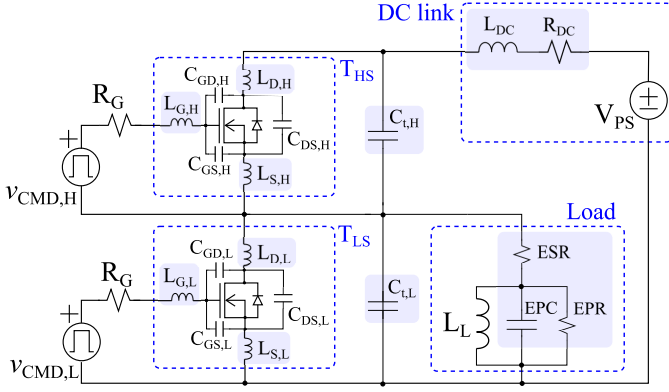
DC link
$L_{DC}$ $R_{DC}$
$C_{GD,H}$ $L_{D,H}$ $T_{HS}$
$R_G$ $L_{G,H}$
$C_{t,H}$
$V_{PS}$
$C_{DS,H}$
$C_{GS,H}$ $L_{S,H}$
$v_{CMD,H}$
Load
$C_{GD,L}$ $L_{D,L}$ $T_{LS}$
ESR
$R_G$ $L_{G,L}$
$C_{t,L}$
$L_L$ EPC EPR
$C_{DS,L}$
$C_{GS,L}$ $L_{S,L}$
$v_{CMD,L}$